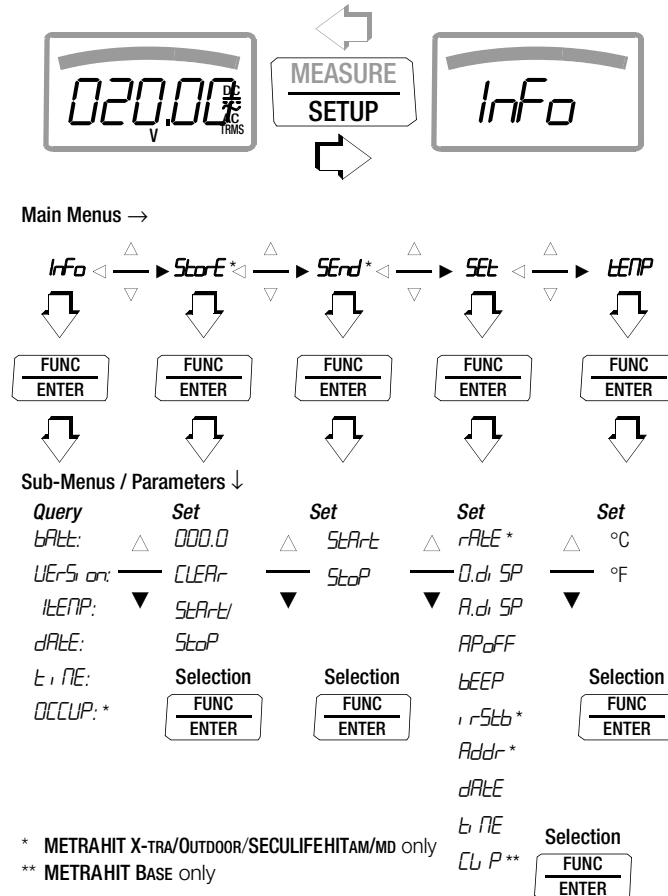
020.00 V DC AC TRMS

MEASURE
SETUP

InFo

Main Menus →

InFo StorE * SEnd * SEt tEMP

FUNC
ENTER

FUNC
ENTER

FUNC
ENTER

FUNC
ENTER

FUNC
ENTER

Sub-Menus / Parameters ↓

Query
bAtt:
VErSi on:
ItEMP:
dAtE:
ti ME:
OCCUP: *

Set
000.0
CLEAr
StArt/
StoP
Selection
FUNC
ENTER

Set
StArt
StoP
Selection
FUNC
ENTER

Set
rAtE *
0.di SP
A.di SP
APoFF
bEEP
i rStb *
Addr *
dAtE
ti ME
CLiP **
Selection
FUNC
ENTER

Set
°C
°F
Selection
FUNC
ENTER

* METRAHIT X-TRA/OUTDOOR/SECULIFEHITAM/MD only
** METRAHIT BASE only